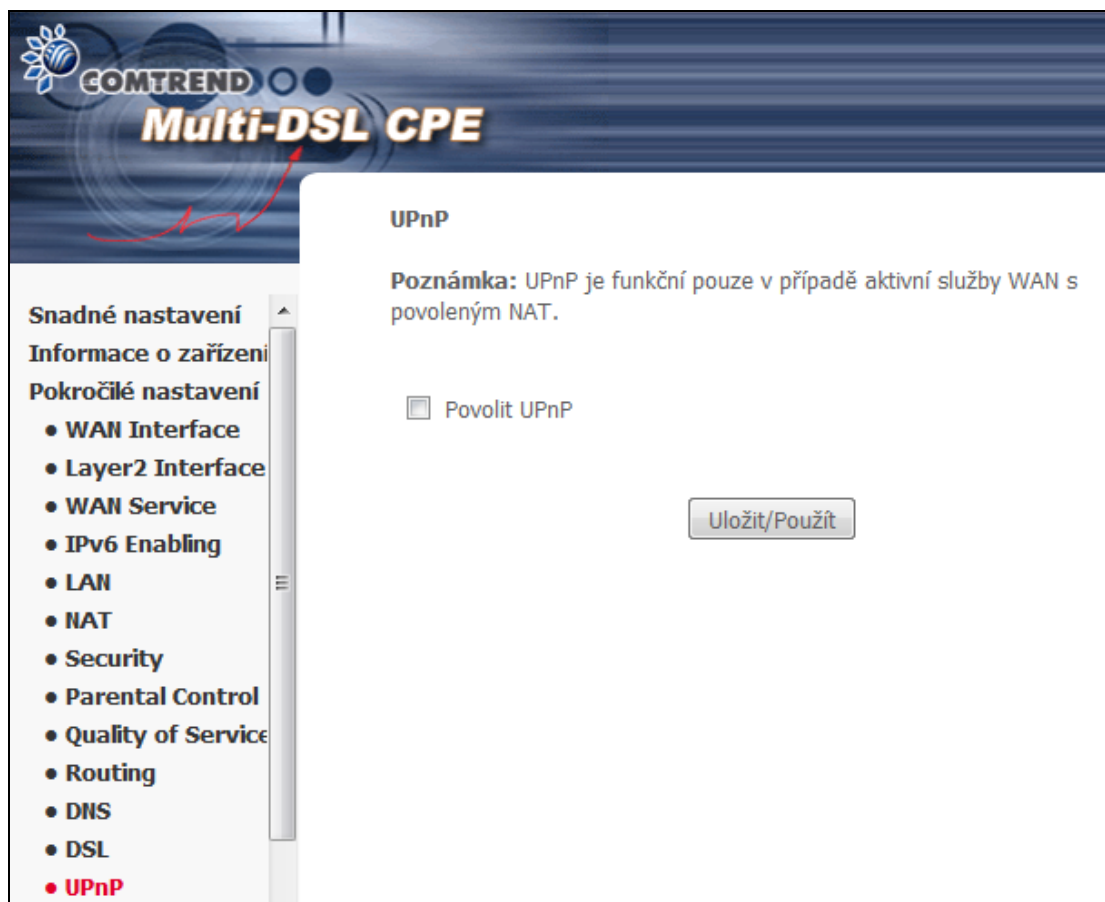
COMTREND

Multi-DSL CPE

Snadné nastavení
Informace o zařízeni
Pokročilé nastavení
• WAN Interface
• Layer2 Interface
• WAN Service
• IPv6 Enabling
• LAN
• NAT
• Security
• Parental Control
• Quality of Service
• Routing
• DNS
• DSL
• UPnP

UPnP

**Poznámka:** UPnP je funkční pouze v případě aktivní služby WAN s povoleným NAT.

Povolit UPnP

Uložit/Použít